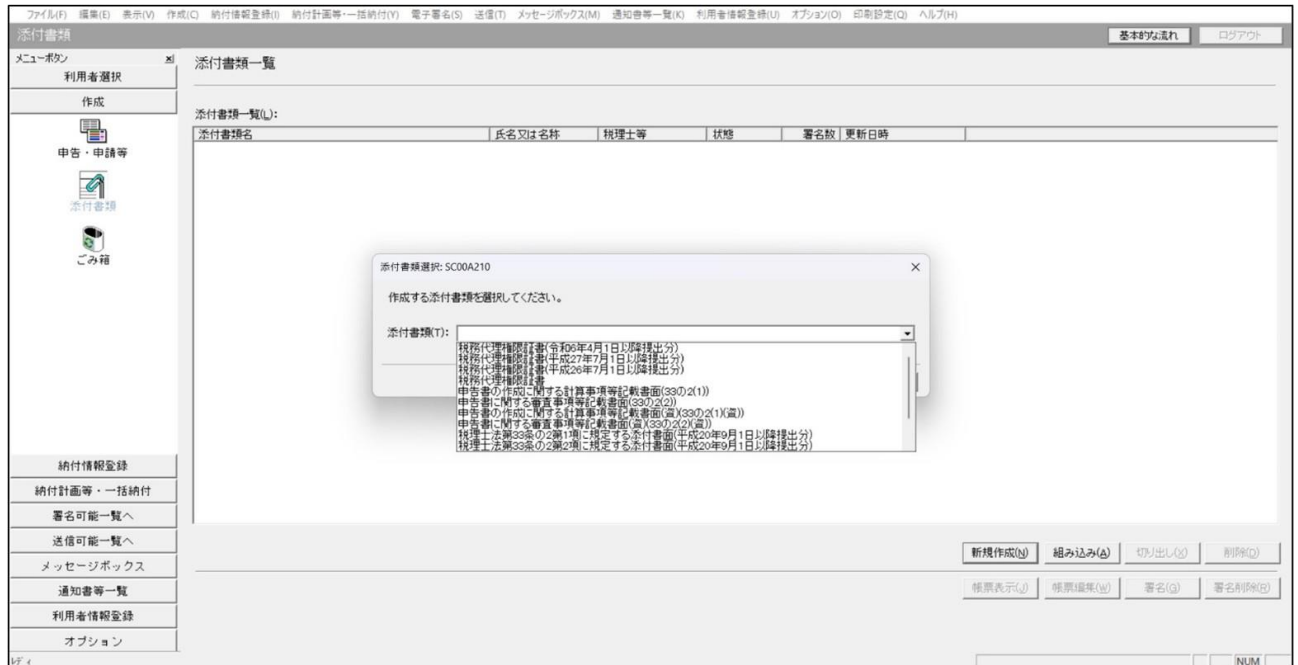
ファイル(F) 編集(E) 表示(V) 作成(C) 納付情報登録(I) 納付計画等一括納付(Y) 電子署名(S) 送信(T) メッセージボックス(M) 通知書等一覧(K) 利用者情報登録(U) オプション(O) 印刷設定(Q) ヘルプ(H)

添付書類

基本的な流れ ログアウト

メニューボタン

利用者選択

作成

申告・申請等

添付書類

ごみ箱

納付情報登録

納付計画等・一括納付

署名可能一覧へ

送信可能一覧へ

メッセージボックス

通知書等一覧

利用者情報登録

オプション

添付書類一覧

添付書類一覧(L):

| 添付書類名 | 氏名又は名称 | 税理士等 | 状態 | 署名数 | 更新日時 |
|---|---|---|---|---|---|

添付書類選択: SC00A210

作成する添付書類を選択してください。

添付書類(T):

税務代理権限証書(令和06年4月1日以降提出分)
税務代理権限証書(平成27年7月1日以降提出分)
税務代理権限証書(平成26年7月1日以降提出分)
税務代理権限証書
申告書の作成に関する計算事項等記載書面(33の2(1))
申告書に関する審査事項等記載書面(33の2(2))
申告書の作成に関する計算事項等記載書面(資)(33の2(1)(資))
申告書に関する審査事項等記載書面(資)(33の2(2)(資))
税理士法第33条の2第1項に規定する添付書面(平成20年9月1日以降提出分)
税理士法第33条の2第2項に規定する添付書面(平成20年9月1日以降提出分)

新規作成(N) 組み込み(A) 切り出し(X) 削除(D)

帳票表示(J) 帳票編集(W) 署名(G) 署名削除(R)

レディ

NUM